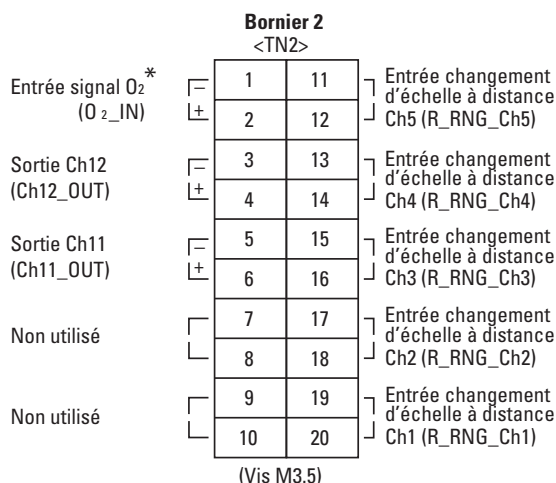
**Bornier 2**
<TN2>

Entrée signal $O_2$*
($O_2$_IN)

−
+

Sortie Ch12
(Ch12_OUT)

−
+

Sortie Ch11
(Ch11_OUT)

−
+

Non utilisé

Non utilisé

| 1 | 11 |
|---|---|
| 2 | 12 |
| 3 | 13 |
| 4 | 14 |
| 5 | 15 |
| 6 | 16 |
| 7 | 17 |
| 8 | 18 |
| 9 | 19 |
| 10 | 20 |

Entrée changement d'échelle à distance Ch5 (R_RNG_Ch5)

Entrée changement d'échelle à distance Ch4 (R_RNG_Ch4)

Entrée changement d'échelle à distance Ch3 (R_RNG_Ch3)

Entrée changement d'échelle à distance Ch2 (R_RNG_Ch2)

Entrée changement d'échelle à distance Ch1 (R_RNG_Ch1)

(Vis M3.5)